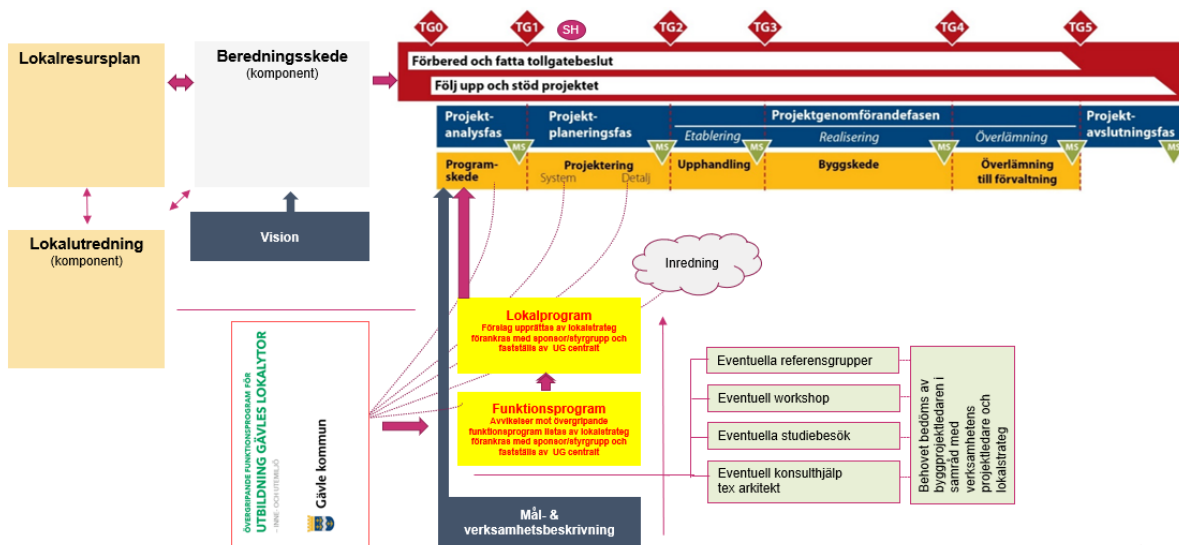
TG0 TG1 SH TG2 TG3 TG4 TG5

Lokalresursplan

Beredningsskede
(komponent)

Förbered och fatta tollgatebeslut

Följ upp och stöd projektet

Projekt-analysfas

Projekt-planeringsfas

Projektgenomförandefasen

Etablering

Realisering

Överlämning

Projekt-avslutningsfas

MS MS MS MS MS MS

Program-skede

Projektering
System Detalj

Upphandling

Byggskede

Överlämning till förvaltning

Lokalutredning
(komponent)

Vision

Inredning

Lokalprogram
Förslag upprättas av lokalstrateg förankras med sponsor/styrgrupp och fastställs av UG centralt

Funktionsprogram
Avvikelser mot övergripande funktionsprogram listas av lokalstrateg förankras med sponsor/styrgrupp och fastställs av UG centralt

ÖVERGRIPANDE FUNKTIONSPROGRAM FÖR
UTBILDNING GÄVLES LOKALYTOR
– INNE- OCH UTEMILJÖ

Gävle kommun

Eventuella referensgrupper

Eventuell workshop

Eventuella studiebesök

Eventuell konsulthjälp tex arkitekt

Behovet bedöms av byggprojektledaren i samråd med verksamhetens projektledare och lokalstrateg

Mål- & verksamhetsbeskrivning